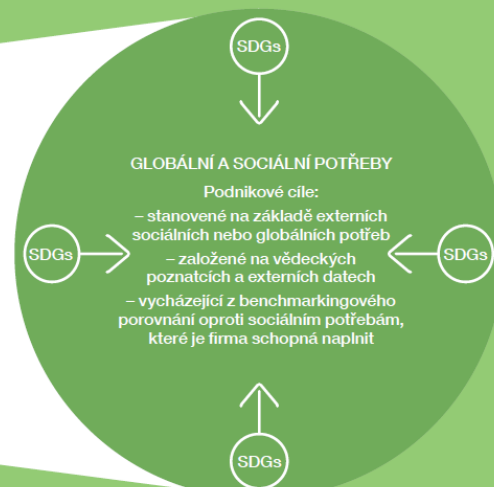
SDGs

GLOBÁLNÍ A SOCIÁLNÍ POTŘEBY

Podnikové cíle:
– stanovené na základě externích sociálních nebo globálních potřeb
– založené na vědeckých poznatcích a externích datech
– vycházející z benchmarkingového porovnání oproti sociálním potřebám, které je firma schopná naplnit

SDGs

SDGs

SDGs